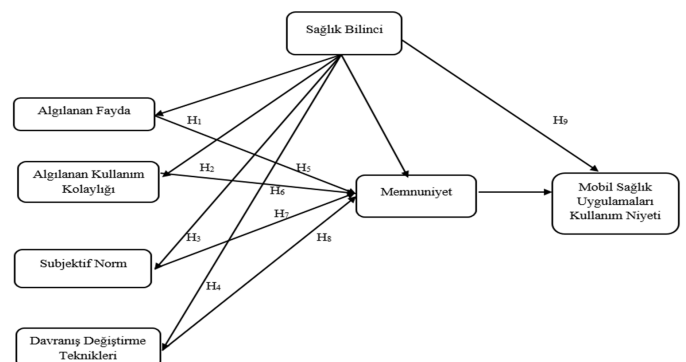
Sağlık Bilinci

Algılanan Fayda

H$_1$

H$_9$

Algılanan Kullanım Kolaylığı

H$_2$

H$_5$

H$_6$

Memnuniyet

Mobil Sağlık Uygulamaları Kullanım Niyeti

H$_7$

H$_3$

H$_8$

Subjektif Norm

H$_4$

Davranış Değiştirme Teknikleri